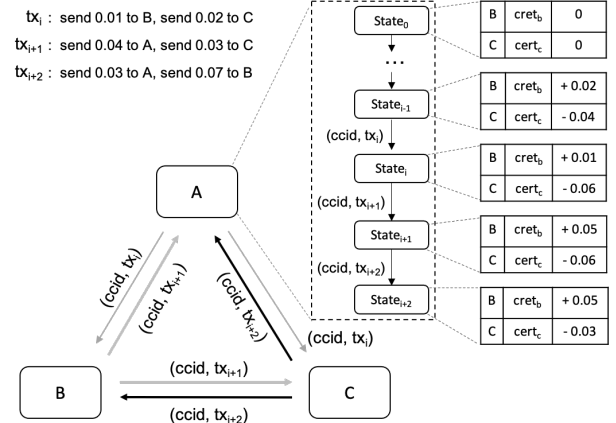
$tx_i$ : send 0.01 to B, send 0.02 to C
$tx_{i+1}$ : send 0.04 to A, send 0.03 to C
$tx_{i+2}$ : send 0.03 to A, send 0.07 to B

$State_0$
...
$State_{i-1}$
(ccid, $tx_i$)
$State_i$
(ccid, $tx_{i+1}$)
$State_{i+1}$
(ccid, $tx_{i+2}$)
$State_{i+2}$

| B | $cret_b$ | 0 |
|---|---|---|
| C | $cert_c$ | 0 |

| B | $cret_b$ | + 0.02 |
|---|---|---|
| C | $cert_c$ | - 0.04 |

| B | $cret_b$ | + 0.01 |
|---|---|---|
| C | $cert_c$ | - 0.06 |

| B | $cret_b$ | + 0.05 |
|---|---|---|
| C | $cert_c$ | - 0.06 |

| B | $cret_b$ | + 0.05 |
|---|---|---|
| C | $cert_c$ | - 0.03 |

A

(ccid, $tx_i$)
(ccid, $tx_{i+1}$)
(ccid, $tx_{i+2}$)
(ccid, $tx_i$)

B

(ccid, $tx_{i+1}$)
(ccid, $tx_{i+2}$)

C